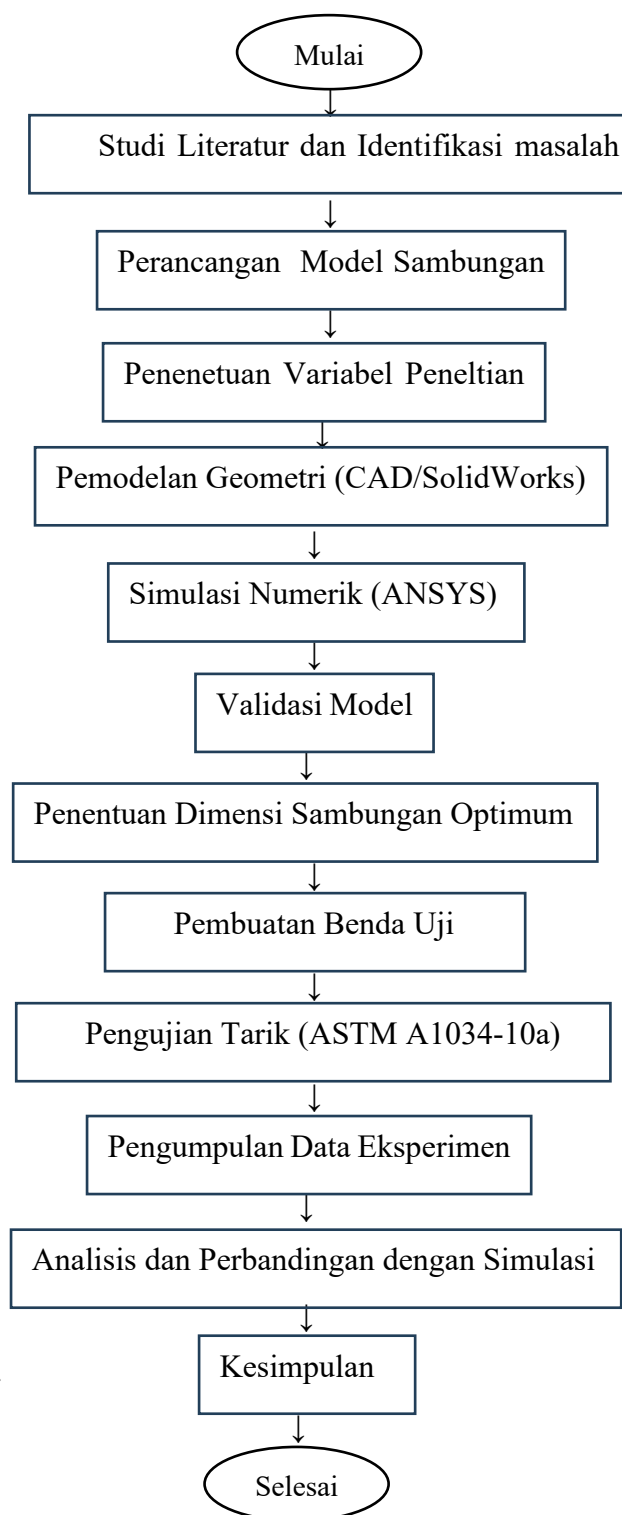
Mulai

Studi Literatur dan Identifikasi masalah

Perancangan Model Sambungan

Penenetuan Variabel Peneltian

Pemodelan Geometri (CAD/SolidWorks)

Simulasi Numerik (ANSYS)

Validasi Model

Penentuan Dimensi Sambungan Optimum

Pembuatan Benda Uji

Pengujian Tarik (ASTM A1034-10a)

Pengumpulan Data Eksperimen

Analisis dan Perbandingan dengan Simulasi

Kesimpulan

Selesai